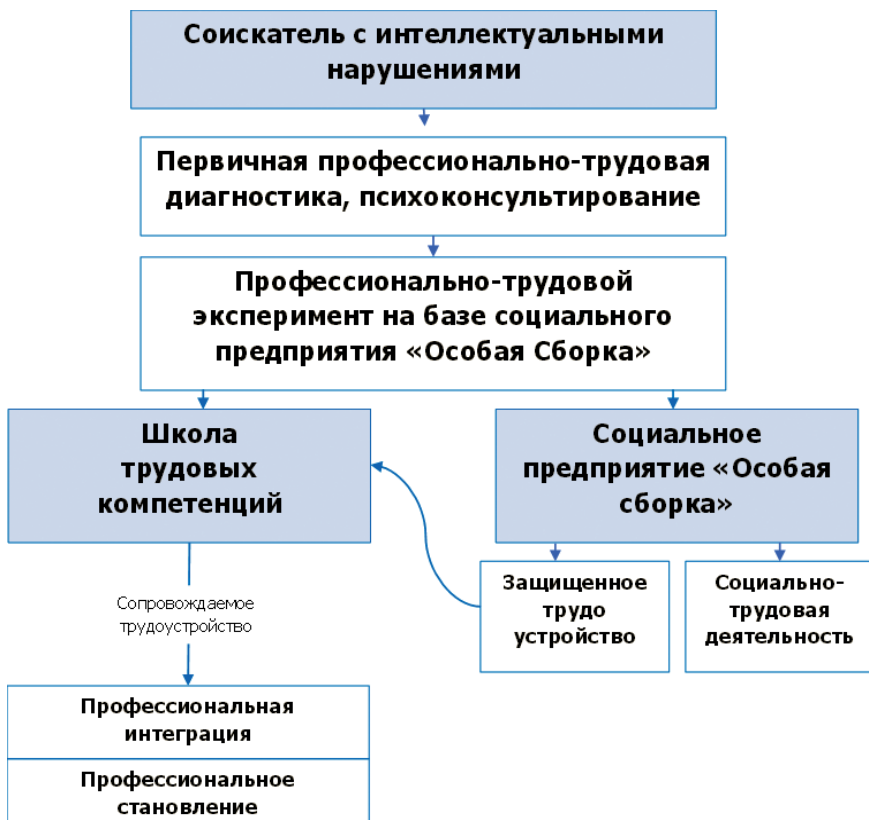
Соискатель с интеллектуальными нарушениями

Первичная профессионально-трудовая диагностика, психоконсультирование

Профессионально-трудовой эксперимент на базе социального предприятия «Особая Сборка»

Школа трудовых компетенций

Социальное предприятие «Особая сборка»

Защищенное трудо устройство

Социально-трудовая деятельность

Сопровождаемое трудоустройство

Профессиональная интеграция

Профессиональное становление